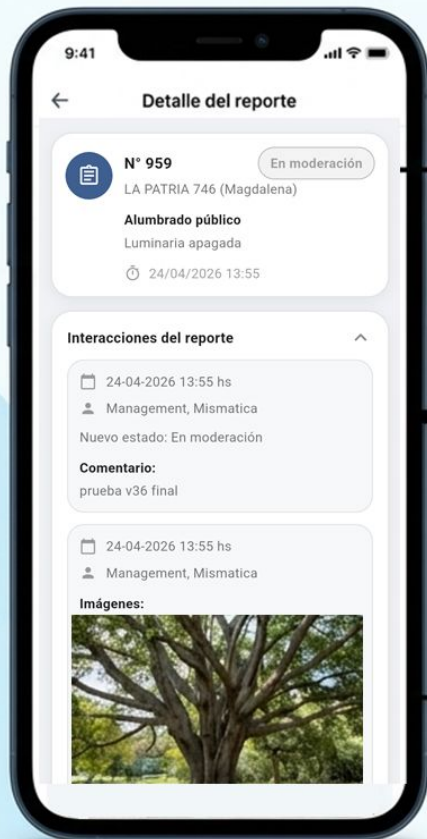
9:41

Detalle del reporte

N° 959
En moderación
LA PATRIA 746 (Magdalena)
Alumbrado público
Luminaria apagada
24/04/2026 13:55

Interacciones del reporte

24-04-2026 13:55 hs
Management, Mismatica
Nuevo estado: En moderación
Comentario:
prueba v36 final

24-04-2026 13:55 hs
Management, Mismatica
Imágenes: